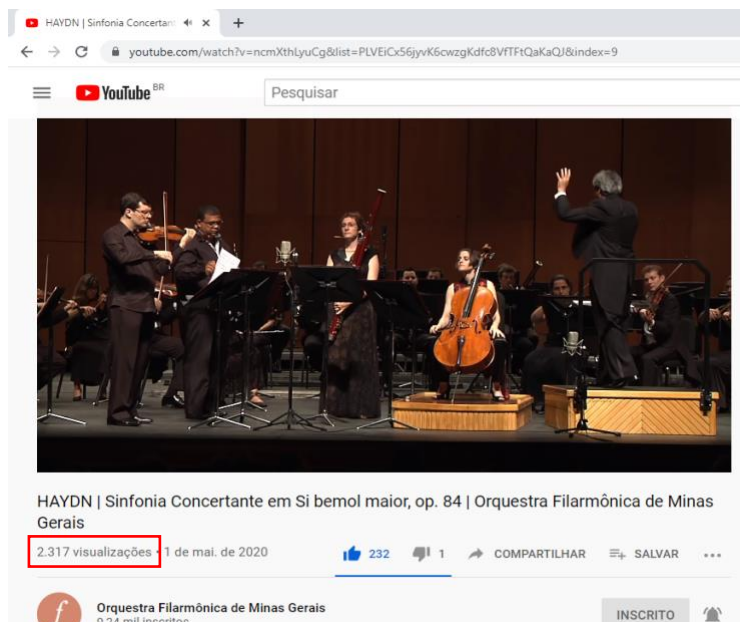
HAYDN | Sinfonia Concertant

youtube.com/watch?v=ncmXthLyuCg&list=PLVEiCx56jyvK6cwzgKdfc8VfTFtQaKaQJ&index=9

YouTube BR

Pesquisar

HAYDN | Sinfonia Concertante em Si bemol maior, op. 84 | Orquestra Filarmônica de Minas Gerais

2.317 visualizações • 1 de mai. de 2020

232 1 COMPARTILHAR SALVAR ...

f

Orquestra Filarmônica de Minas Gerais

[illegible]

INSCRITO